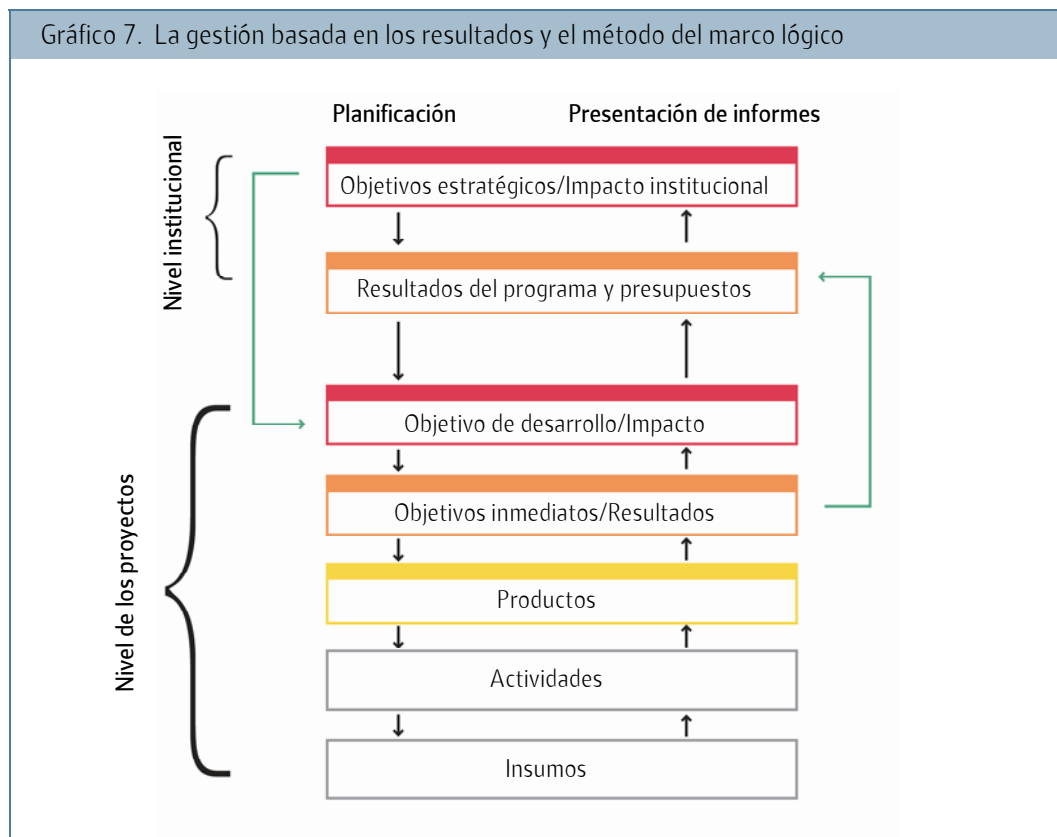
Gráfico 7. La gestión basada en los resultados y el método del marco lógico

Planificación

Presentación de informes

Nivel institucional

Objetivos estratégicos/Impacto institucional

Resultados del programa y presupuestos

Nivel de los proyectos

Objetivo de desarrollo/Impacto

Objetivos inmediatos/Resultados

Productos

Actividades

Insumos